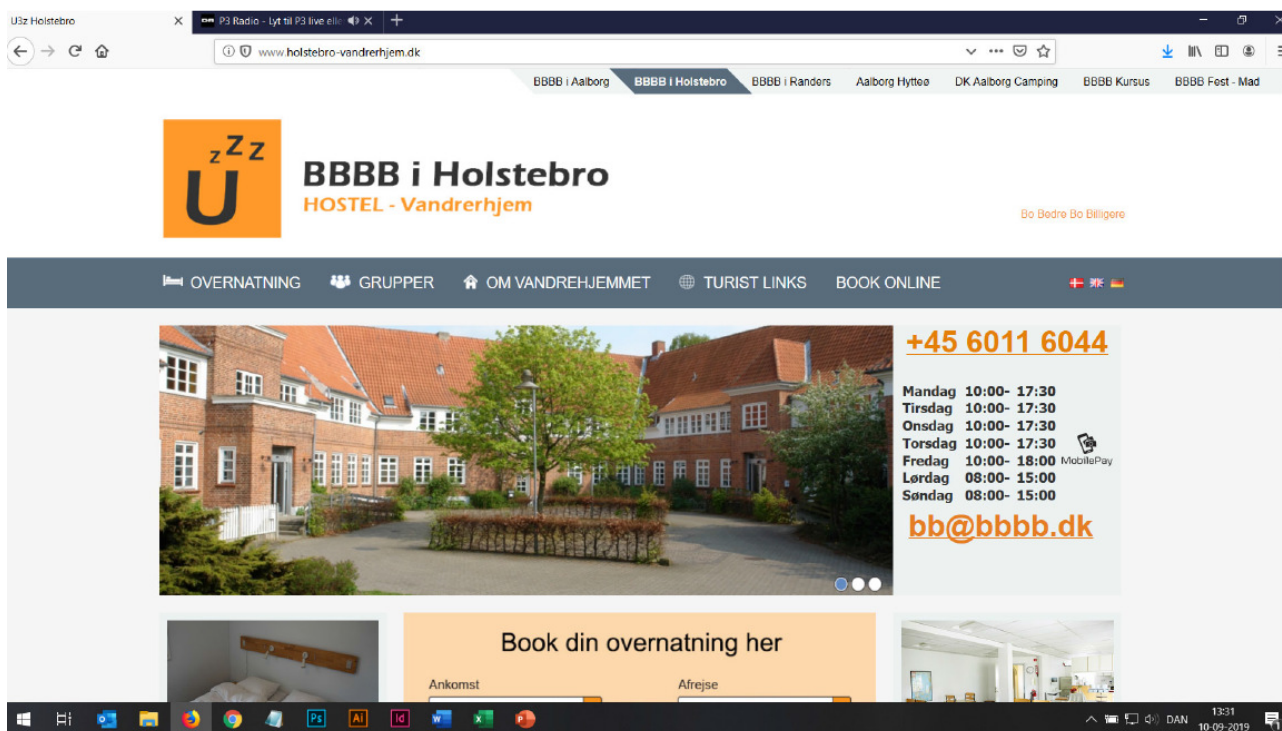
U3z Holstebro
P3 Radio - Lyt til P3 live elle
www.holstebro-vandrerhjem.dk

BBBB i Aalborg BBBB i Holstebro BBBB i Randers Aalborg Hytteø DK Aalborg Camping BBBB Kursus BBBB Fest - Mad

zZZ
U

BBBB i Holstebro
HOSTEL - Vandrerhjem

Bo Bedre Bo Billigere

OVERNATNING GRUPPER OM VANDREHJEMMET TURIST LINKS BOOK ONLINE

+45 6011 6044

Mandag 10:00- 17:30
Tirsdag 10:00- 17:30
Onsdag 10:00- 17:30
Torsdag 10:00- 17:30
Fredag 10:00- 18:00
Lørdag 08:00- 15:00
Søndag 08:00- 15:00

MobilePay

bb@bbbb.dk

Book din overnatning her

Ankomst
Afrejse

DAN 13:31 10-09-2019